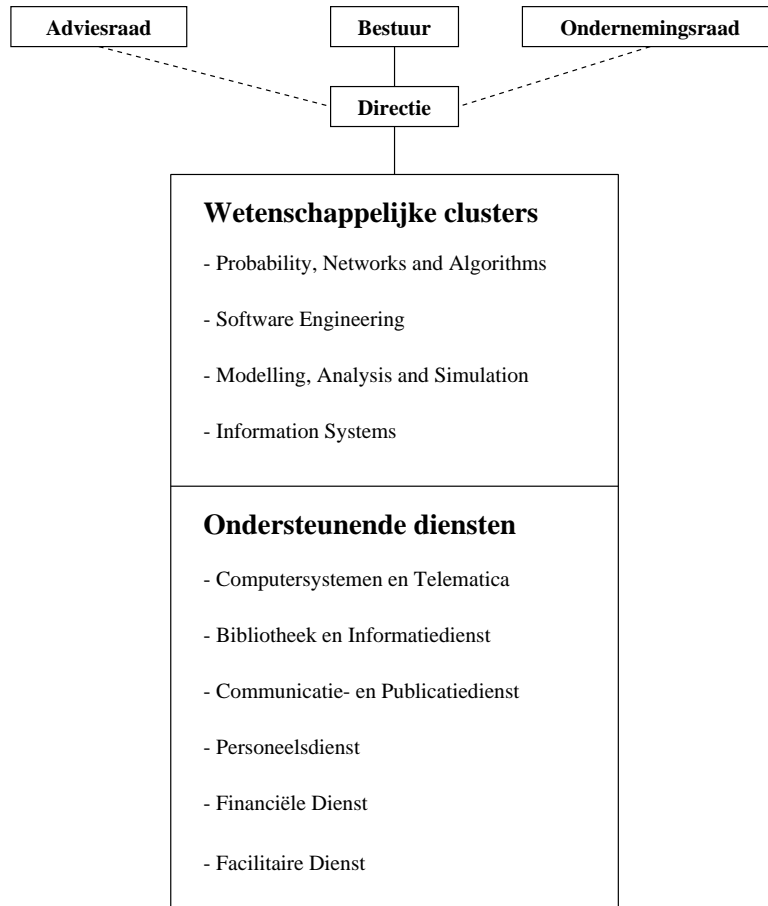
Adviesraad

Bestuur

Ondernemingsraad

Directie

Wetenschappelijke clusters

- Probability, Networks and Algorithms

- Software Engineering

- Modelling, Analysis and Simulation

- Information Systems

Ondersteunende diensten

- Computersystemen en Telematica

- Bibliotheek en Informatiedienst

- Communicatie- en Publicatiedienst

- Personeelsdienst

- Financiële Dienst

- Facilitaire Dienst